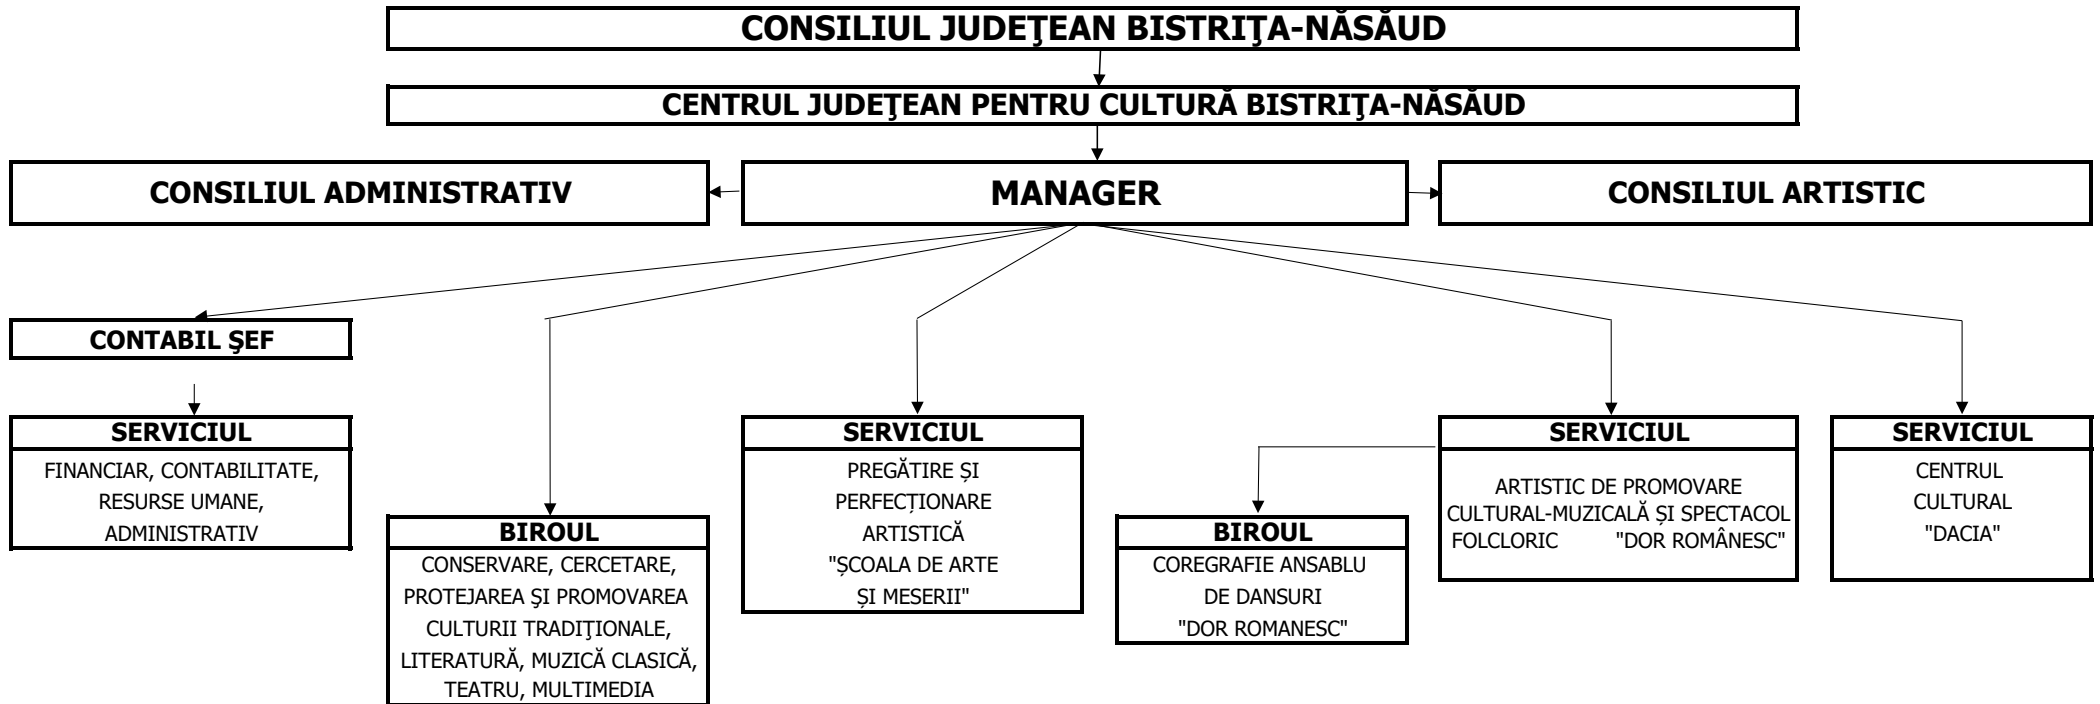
CONSILIUL JUDEŢEAN BISTRIŢA-NĂSĂUD

CENTRUL JUDEŢEAN PENTRU CULTURĂ BISTRIŢA-NĂSĂUD

CONSILIUL ADMINISTRATIV

MANAGER

CONSILIUL ARTISTIC

CONTABIL ŞEF

SERVICIUL
FINANCIAR, CONTABILITATE, RESURSE UMANE, ADMINISTRATIV

BIROUL
CONSERVARE, CERCETARE, PROTEJAREA ŞI PROMOVAREA CULTURII TRADIŢIONALE, LITERATURĂ, MUZICĂ CLASICĂ, TEATRU, MULTIMEDIA

SERVICIUL
PREGĂTIRE ȘI PERFECȚIONARE ARTISTICĂ "ȘCOALA DE ARTE ȘI MESERII"

BIROUL
COREGRAFIE ANSABLU DE DANSURI "DOR ROMANESC"

SERVICIUL
ARTISTIC DE PROMOVARE CULTURAL-MUZICALĂ ȘI SPECTACOL FOLCLORIC "DOR ROMÂNESC"

SERVICIUL
CENTRUL CULTURAL "DACIA"